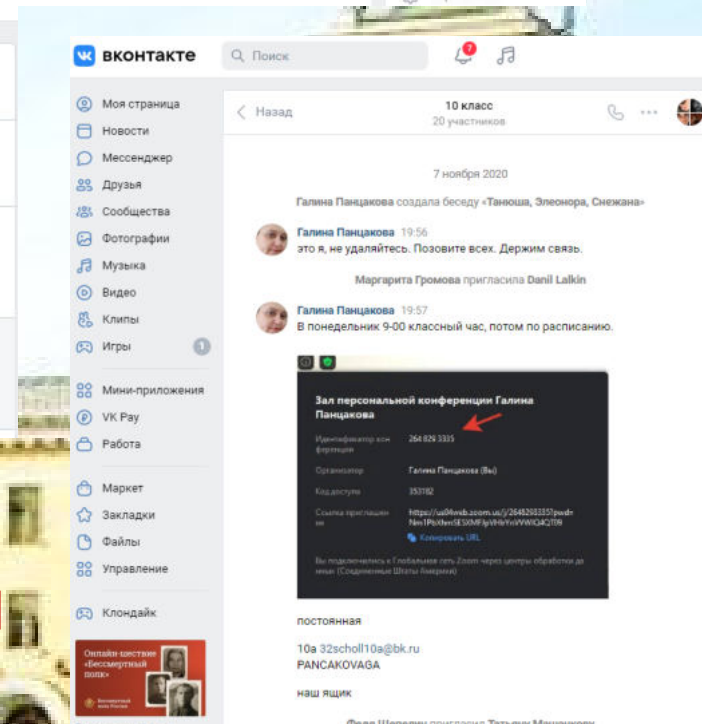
ВКонтакте

Поиск

7

Моя страница
Новости
Мессенджер
Друзья
Сообщества
Фотографии
Музыка
Видео
Клипы
Игры 1

Мини-приложения
VK Pay
Работа

Маркет
Закладки
Файлы
Управление

Клондайк

Онлайн-шествие «Бессмертный полк»

Назад

10 класс
20 участников

7 ноября 2020

Галина Панцакова создала беседу «Танюша, Элеонора, Снежана»

Галина Панцакова 19:56
это я, не удаляйтесь. Позовите всех. Держим связь.

Маргарита Громова пригласила Danil Lalkin

Галина Панцакова 19:57
В понедельник 9-00 классный час, потом по расписанию.

Зал персональной конференции Галина Панцакова

Идентификатор конференции 264 829 3335

Организатор Галина Панцакова (Вы)

Код доступа 353182

Ссылка приглашения https://us04web.zoom.us/j/2648293335?pwd=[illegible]

Копировать URL

Вы подключились к Глобальная сеть Zoom через центры обработки данных (Соединенные Штаты Америки)

постоянная

10а 32scholl10a@bk.ru
PANCAKOVAGA

наш ящик

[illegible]